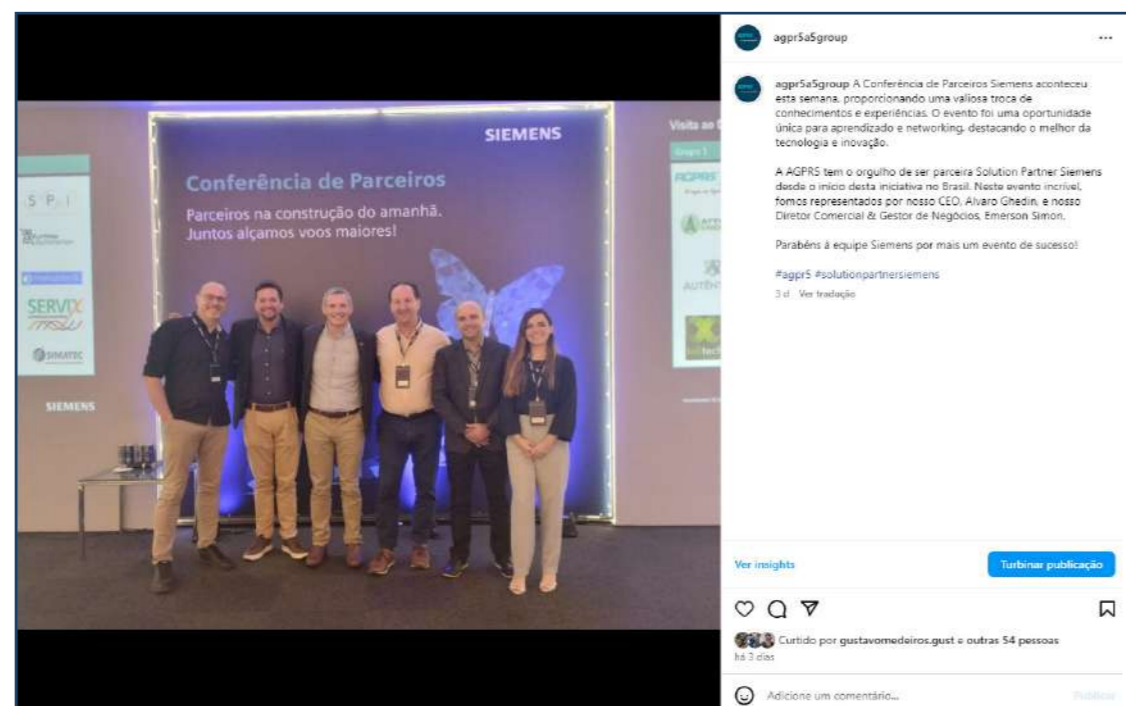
SIEMENS

Conferência de Parceiros

Parceiros na construção do amanhã. Juntos alçamos voos maiores!

SPI

SERVIX

SIMATIC

SIEMENS

Visita ao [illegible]

AGPRS

AUTEN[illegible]

agpr5a5group ...

agpr5a5group A Conferência de Parceiros Siemens aconteceu esta semana, proporcionando uma valiosa troca de conhecimentos e experiências. O evento foi uma oportunidade única para aprendizado e networking, destacando o melhor da tecnologia e inovação.

A AGPRS tem o orgulho de ser parceira Solution Partner Siemens desde o início desta iniciativa no Brasil. Neste evento incrível, fomos representados por nosso CEO, Alvaro Ghedin, e nosso Diretor Comercial & Gestor de Negócios, Emerson Simon.

Parabéns à equipe Siemens por mais um evento de sucesso!

#agprs #solutionpartnersiemens

3 d Ver tradução

Ver insights

Turbinar publicação

Curtido por gustavomedeiros.gust e outras 54 pessoas

há 3 dias

Adicione um comentário...

Publicar